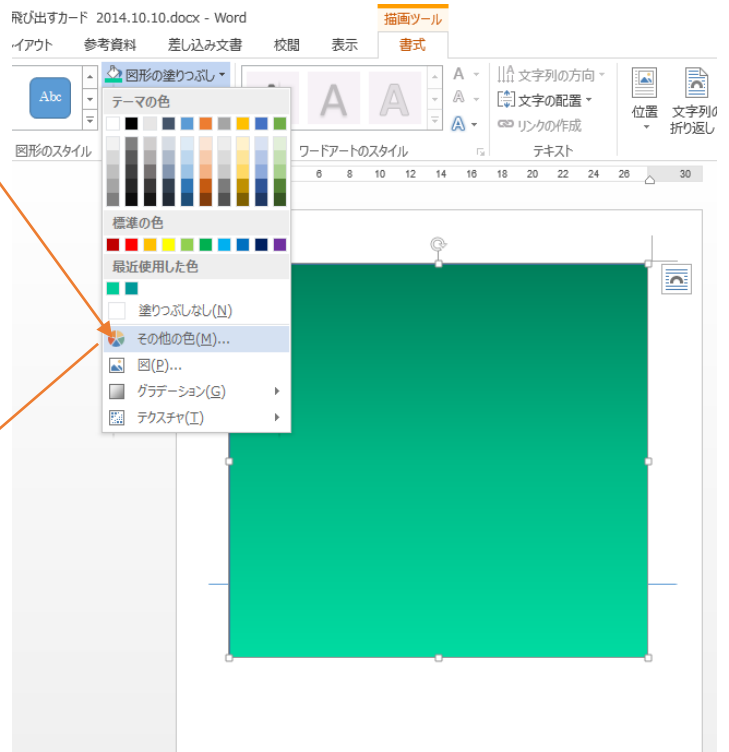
飛び出すカード 2014.10.10.docx - Word
描画ツール
イアウト 参考資料 差し込み文書 校閲 表示 書式
Abc
図形の塗りつぶし
テーマの色
標準の色
最近使用した色
塗りつぶしなし(N)
その他の色(M)...
図(P)...
グラデーション(G)
テクスチャ(T)
図形のスタイル
A A A
ワードアートのスタイル
文字列の方向
文字の配置
リンクの作成
テキスト
位置
文字列の折り返し
6 8 10 12 14 16 18 20 22 24 26 30